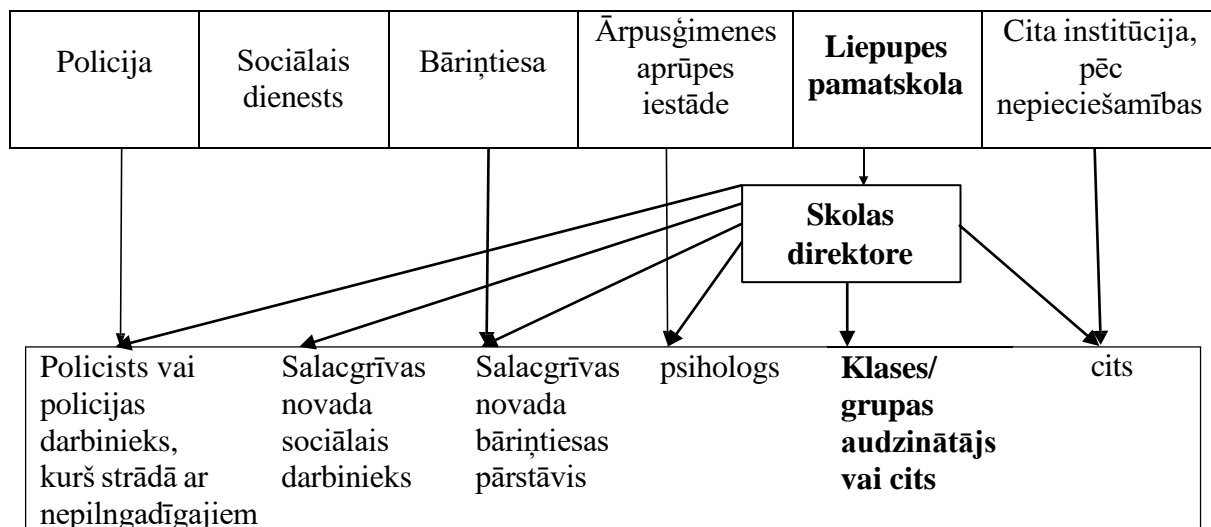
| Policija | Sociālais dienests | Bāriņtiesa | Ārpusģimenes aprūpes iestāde | **Liepupes pamatskola** | Cita institūcija, pēc nepieciešamības |
|---|---|---|---|---|---|

**Skolas direktore**

| Policists vai policijas darbinieks, kurš strādā ar nepilngadīgajiem | Salacgrīvas novada sociālais darbinieks | Salacgrīvas novada bāriņtiesas pārstāvis | psihologs | **Klases/ grupas audzinātājs vai cits** | cits |
|---|---|---|---|---|---|